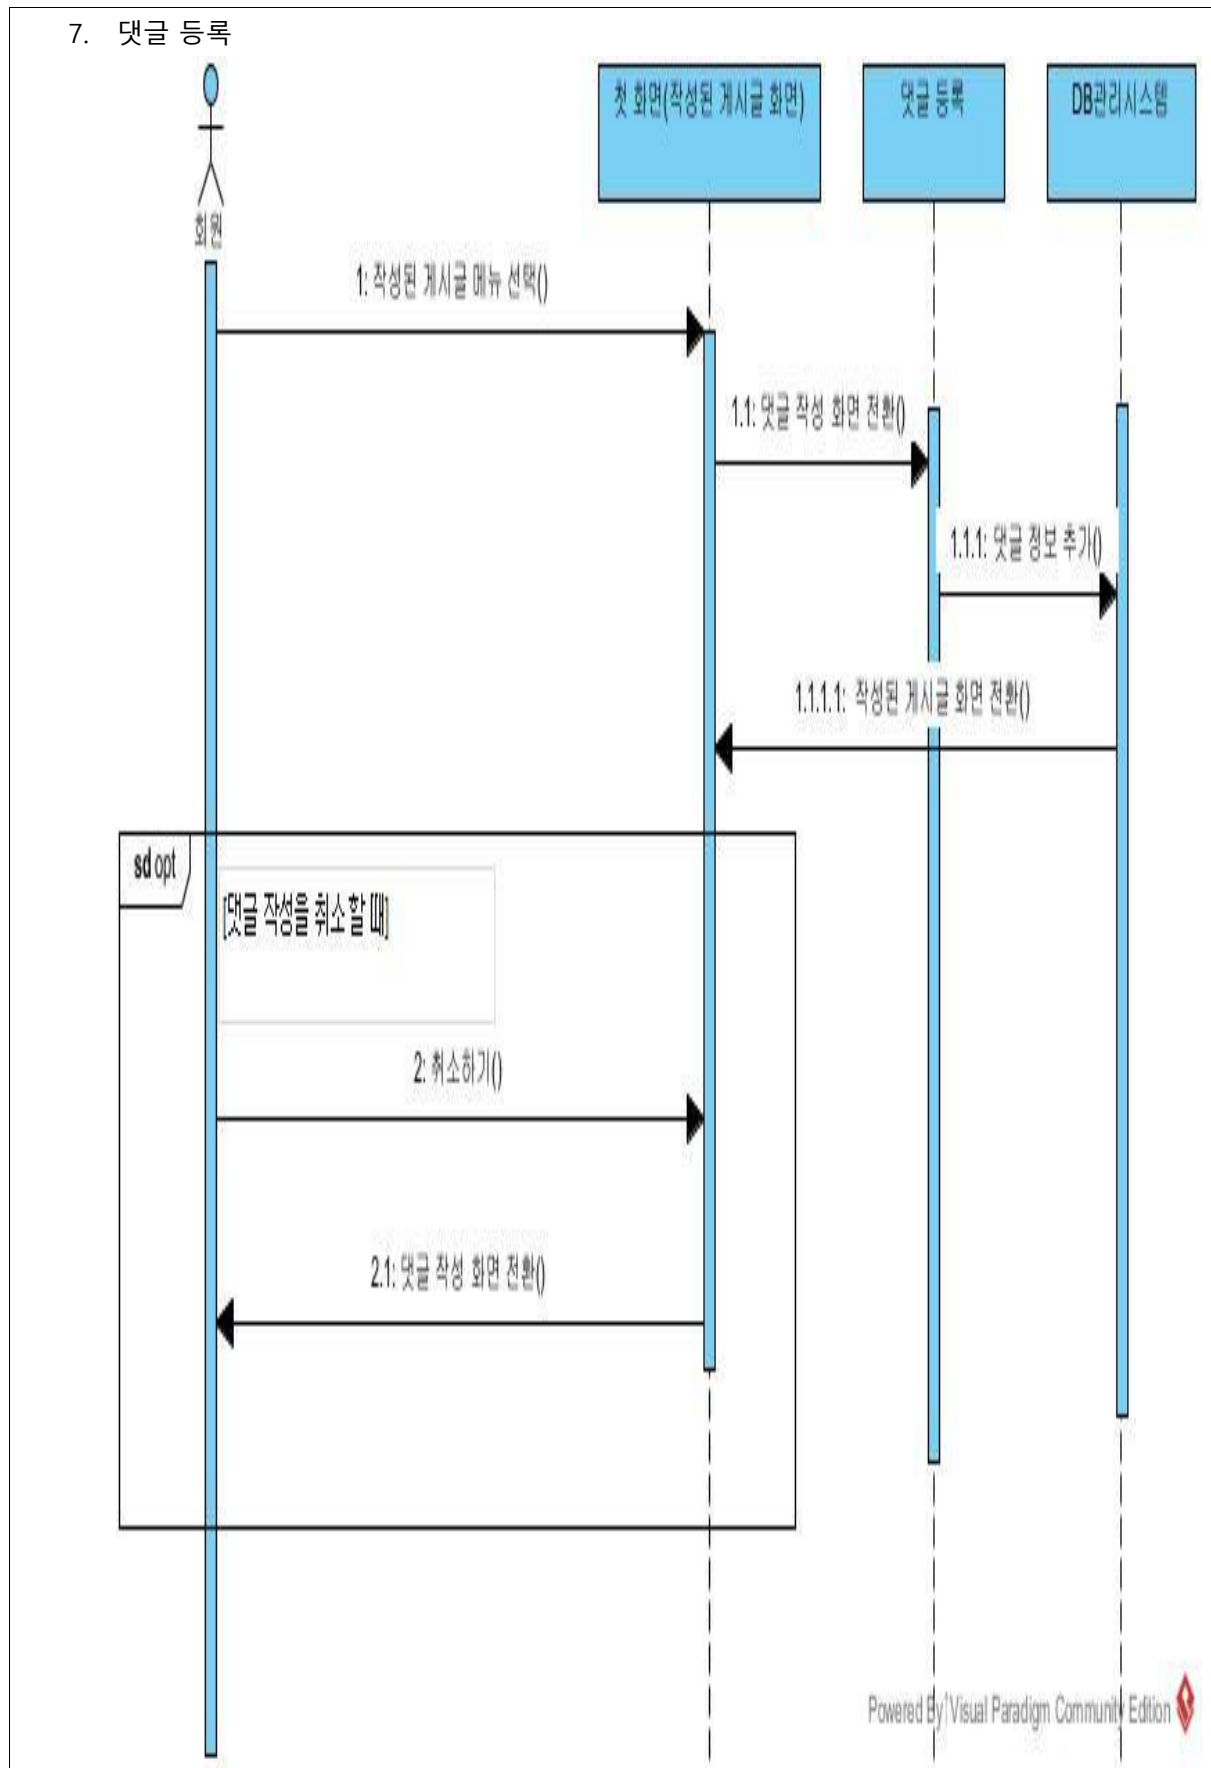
7. 댓글 등록

회원

첫 화면(작성된 게시글 화면)

댓글 등록

DB관리시스템

1: 작성된 게시글 메뉴 선택()

1.1: 댓글 작성 화면 전환()

1.1.1: 댓글 정보 추가()

1.1.1.1: 작성된 게시글 화면 전환()

sd opt

[댓글 작성을 취소 할 때]

2: 취소하기()

2.1: 댓글 작성 화면 전환()

Powered By Visual Paradigm Community Edition